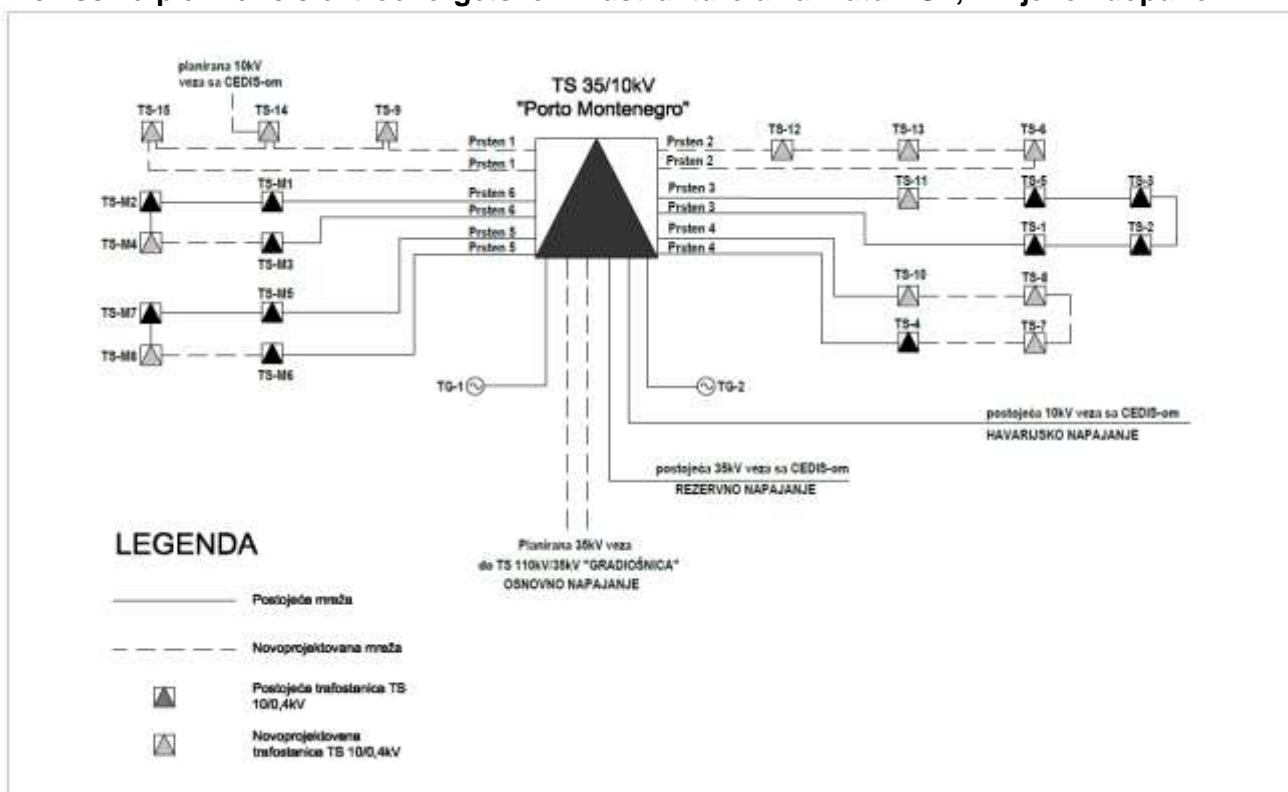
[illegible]

planirana 10kV veza sa CEDIS-om

TS 35/10kV "Porto Montenegro"

TS-15
TS-14
TS-9
Prsten 1
Prsten 1
Prsten 2
Prsten 2
TS-12
TS-13
TS-6
TS-M2
TS-M1
Prsten 6
Prsten 6
Prsten 3
Prsten 3
TS-11
TS-5
TS-3
TS-M4
TS-M3
Prsten 5
Prsten 5
Prsten 4
Prsten 4
TS-1
TS-2
TS-M7
TS-M5
TS-10
TS-8
TS-M8
TS-M6
TS-4
TS-7
TG-1
TG-2

postojeća 10kV veza sa CEDIS-om
HAVARIJSKO NAPAJANJE

postojeća 35kV veza sa CEDIS-om
REZERVNO NAPAJANJE

Planirana 35kV veza do TS 110kV/35kV "GRADIOŠNICA"
OSNOVNO NAPAJANJE

LEGENDA

Postojeća mreža

Novoprojektovana mreža

Postojeća trafostanica TS 10/0,4kV

Novoprojektovana trafostanica TS 10/0,4kV